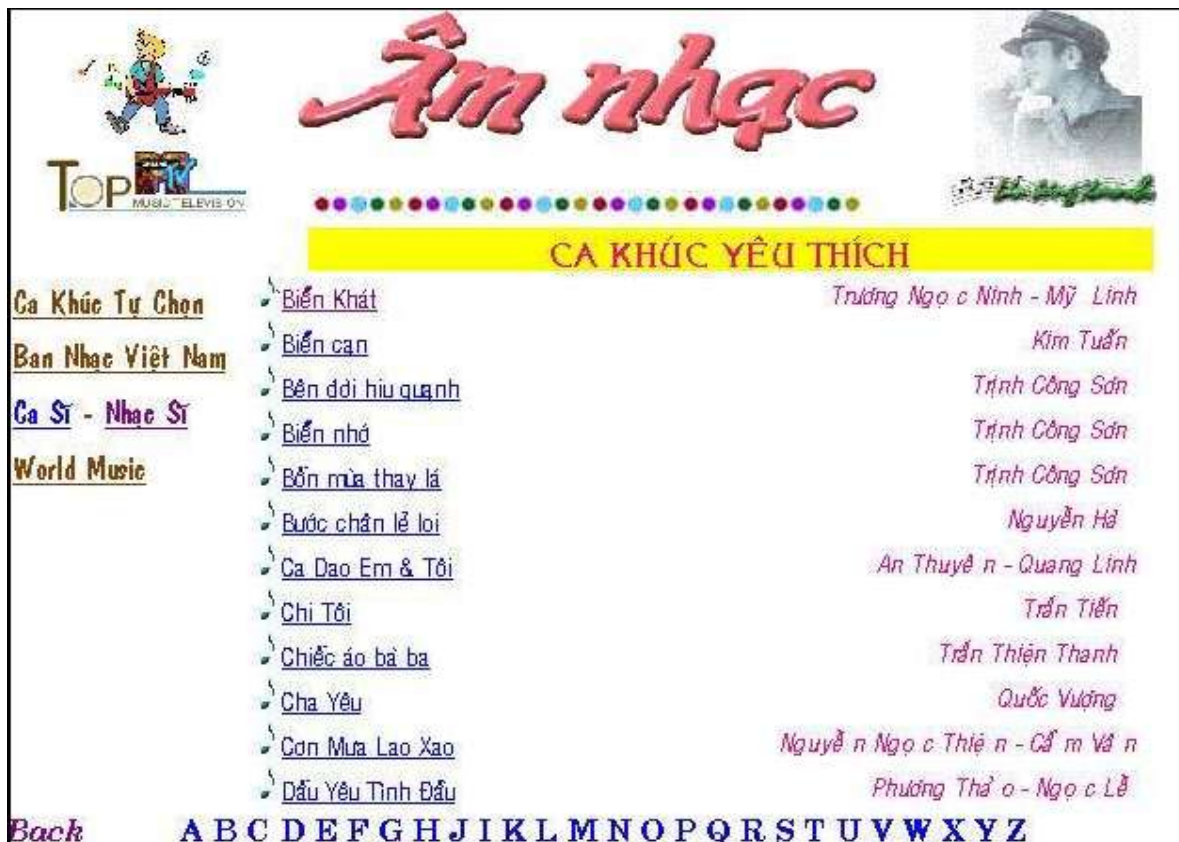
Âm nhạc

TOP MTV MUSIC TELEVISION

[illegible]

CA KHÚC YÊU THÍCH

Ca Khúc Tự Chọn

Ban Nhạc Việt Nam

Ca Sĩ - Nhạc Sĩ

World Music

| | |
|---|---|
| Biển Khát | Trương Ngọ c Ninh - Mỹ Linh |
| Biển cạn | Kim Tuấn |
| Bên đời hiu quạnh | Trịnh Công Sơn |
| Biển nhớ | Trịnh Công Sơn |
| Bốn mùa thay lá | Trịnh Công Sơn |
| Bước chân lẻ loi | Nguyễn Hà |
| Ca Dao Em & Tôi | An Thuyê n - Quang Linh |
| Chị Tôi | Trần Tiến |
| Chiếc áo bà ba | Trần Thiện Thanh |
| Cha Yêu | Quốc Vượng |
| Cơn Mưa Lao Xao | Nguyễ n Ngọ c Thiệ n - Cẩ m Vâ n |
| Dấu Yêu Tình Đầu | Phương Thả o - Ngọ c Lễ |

Back A B C D E F G H J I K L M N O P Q R S T U V W X Y Z